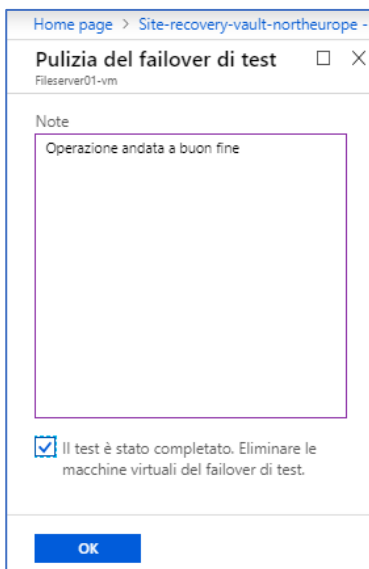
Home page > Site-recovery-vault-northeurope -

Pulizia del failover di test

Fileserver01-vm

Note

Operazione andata a buon fine

Il test è stato completato. Eliminare le macchine virtuali del failover di test.

OK